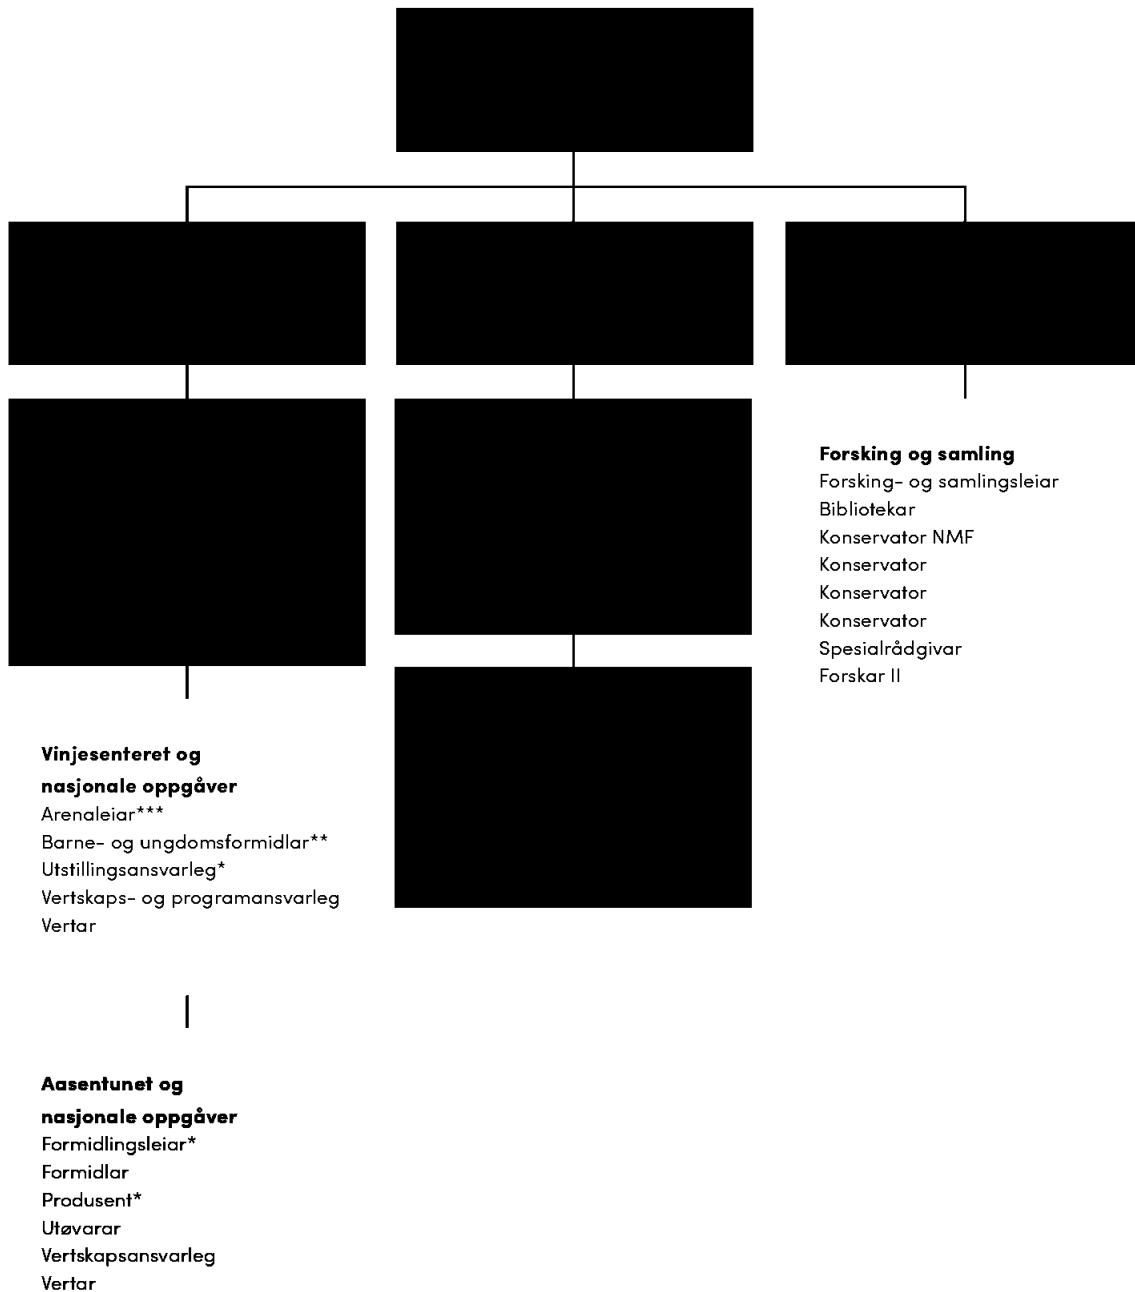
Forsking og samling
Forsking- og samlingsleiar
Bibliotekar
Konservator NMF
Konservator
Konservator
Konservator
Spesialrådgivar
Forskar II

Vinjesenteret og nasjonale oppgåver
Arenaleiar***
Barne- og ungdomsformidlar**
Utstillingsansvarleg*
Vertskaps- og programansvarleg
Vertar

Aasentunet og nasjonale oppgåver
Formidlingsleiar*
Formidlar
Produsent*
Utøvarar
Vertskapsansvarleg
Vertar